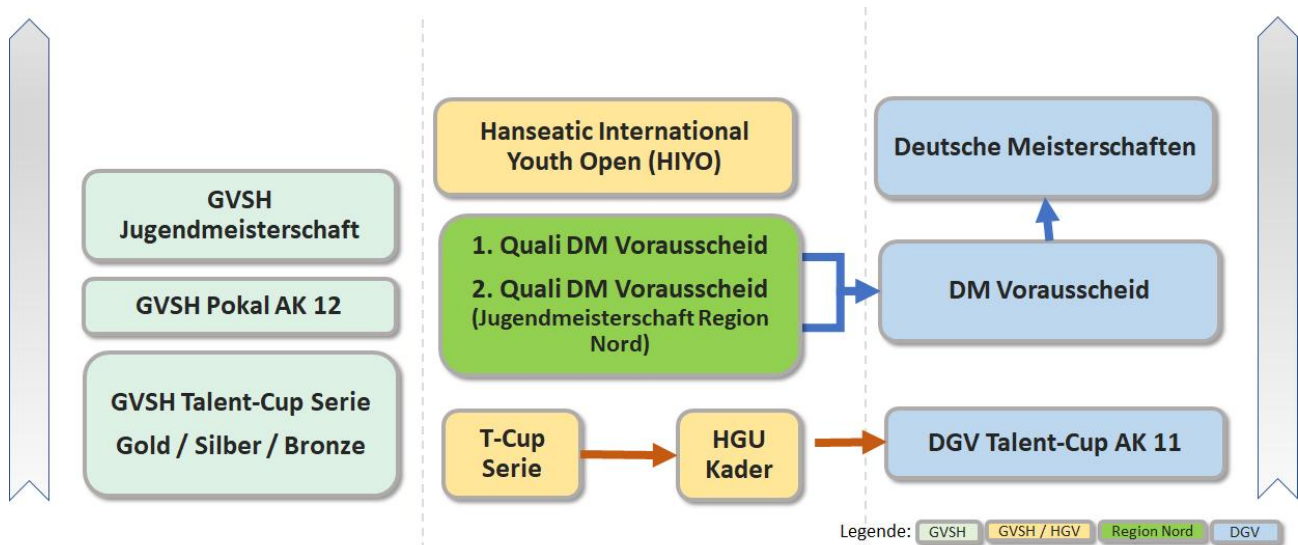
GVSH Jugendmeisterschaft

GVSH Pokal AK 12

GVSH Talent-Cup Serie

Gold / Silber / Bronze

Hanseatic International Youth Open (HIYO)

1. Quali DM Vorausscheid

2. Quali DM Vorausscheid (Jugendmeisterschaft Region Nord)

T-Cup Serie

HGU Kader

Deutsche Meisterschaften

DM Vorausscheid

DGV Talent-Cup AK 11

Legende: GVSH GVSH / HGV Region Nord DGV